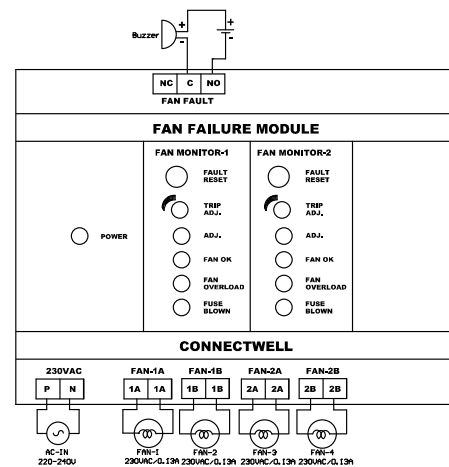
Buzzer
+
-
+
-

NC C NO
FAN FAULT

FAN FAILURE MODULE

POWER

FAN MONITOR-1
FAULT RESET
TRIP ADJ.
ADJ.
FAN OK
FAN OVERLOAD
FUSE BLOWN

FAN MONITOR-2
FAULT RESET
TRIP ADJ.
ADJ.
FAN OK
FAN OVERLOAD
FUSE BLOWN

CONNECTWELL

| 230VAC | | FAN-1A | | FAN-1B | | FAN-2A | | FAN-2B | |
|---|---|---|---|---|---|---|---|---|---|
| P | N | 1A | 1A | 1B | 1B | 2A | 2A | 2B | 2B |

AC-IN
220-240V

FAN-1
230VAC/0.13A

FAN-2
230VAC/0.13A

FAN-3
230VAC/0.13A

FAN-4
230VAC/0.13A